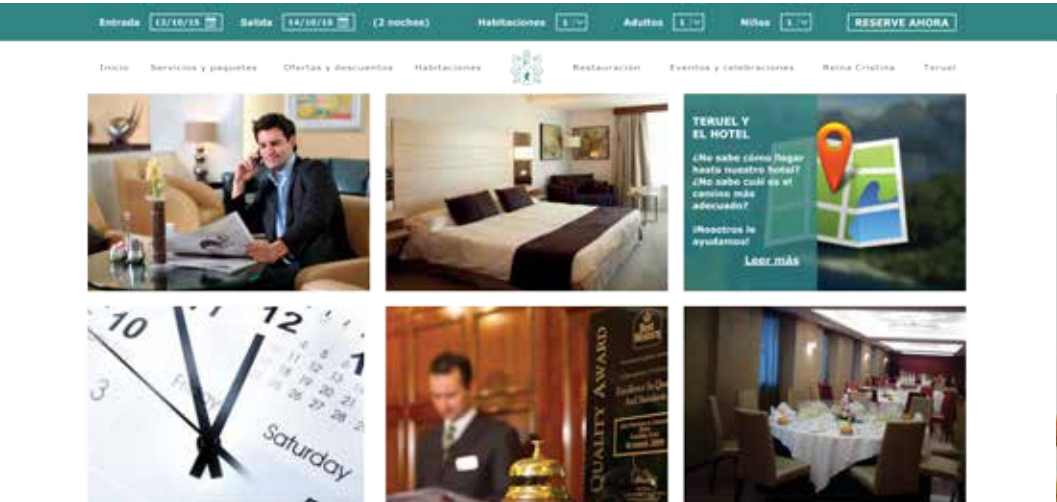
Entrada 12/10/15 Salida 14/10/15 (2 noches) Habitaciones 1 Adultos 1 Niños 1 RESERVE AHORA

Inicio Servicios y paquetes Ofertas y descuentos Habitaciones Restauración Eventos y celebraciones Reina Cristina Teruel

TERUEL Y EL HOTEL

¿No sabe cómo llegar hasta nuestro hotel? ¿No sabe cuál es el camino más adecuado?

¡Nosotros le ayudamos!

Leer más

10 12

Saturday

QUALITY AWARD